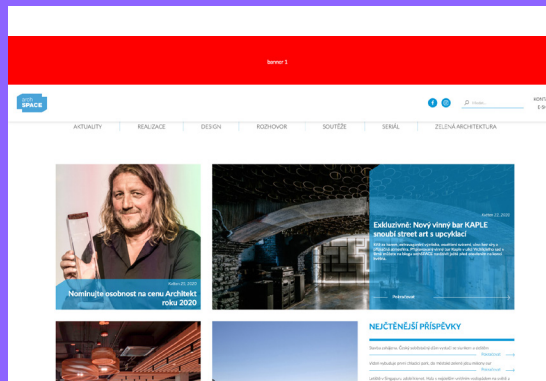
banner 1

SPACE

Hledat...

KONT
E-S

AKTUALITY | REALIZACE | DESIGN | ROZHOVOR | SOUTĚŽE | SERIÁL | ZELENÁ ARCHITEKTURA

Květen 21, 2020

Nominujte osobnost na cenu Architekt roku 2020

Květen 21, 2020

Exkluzivně: Nový vinný bar KAPLE snoubí street art s upcyklací

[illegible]

Přečíst

NEJČTENĚJŠÍ PŘÍSPĚVKY

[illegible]

Přečíst

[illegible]

Přečíst

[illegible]